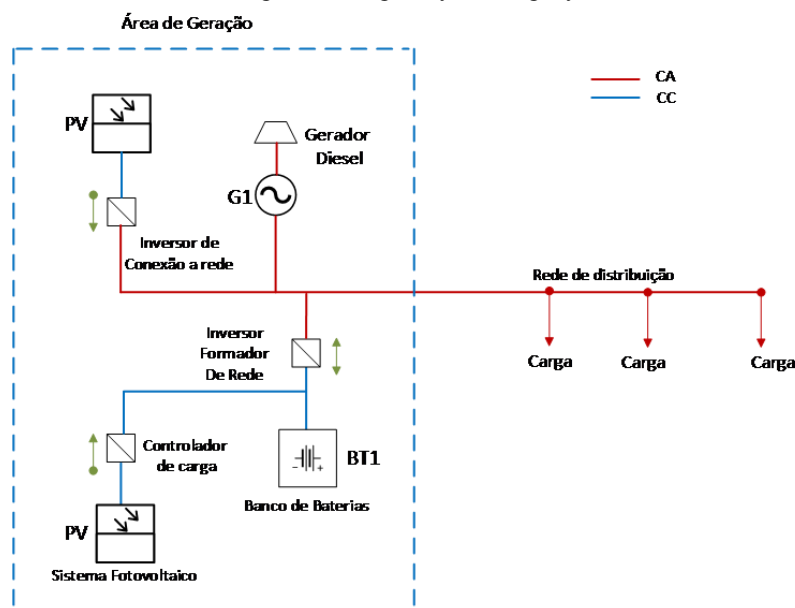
Área de Geração

CA
CC

PV

Gerador Diesel

G1

Inversor de Conexão a rede

Rede de distribuição

Inversor Formador De Rede

Carga
Carga
Carga

Controlador de carga

BT1

Banco de Baterias

PV

Sistema Fotovoltaico